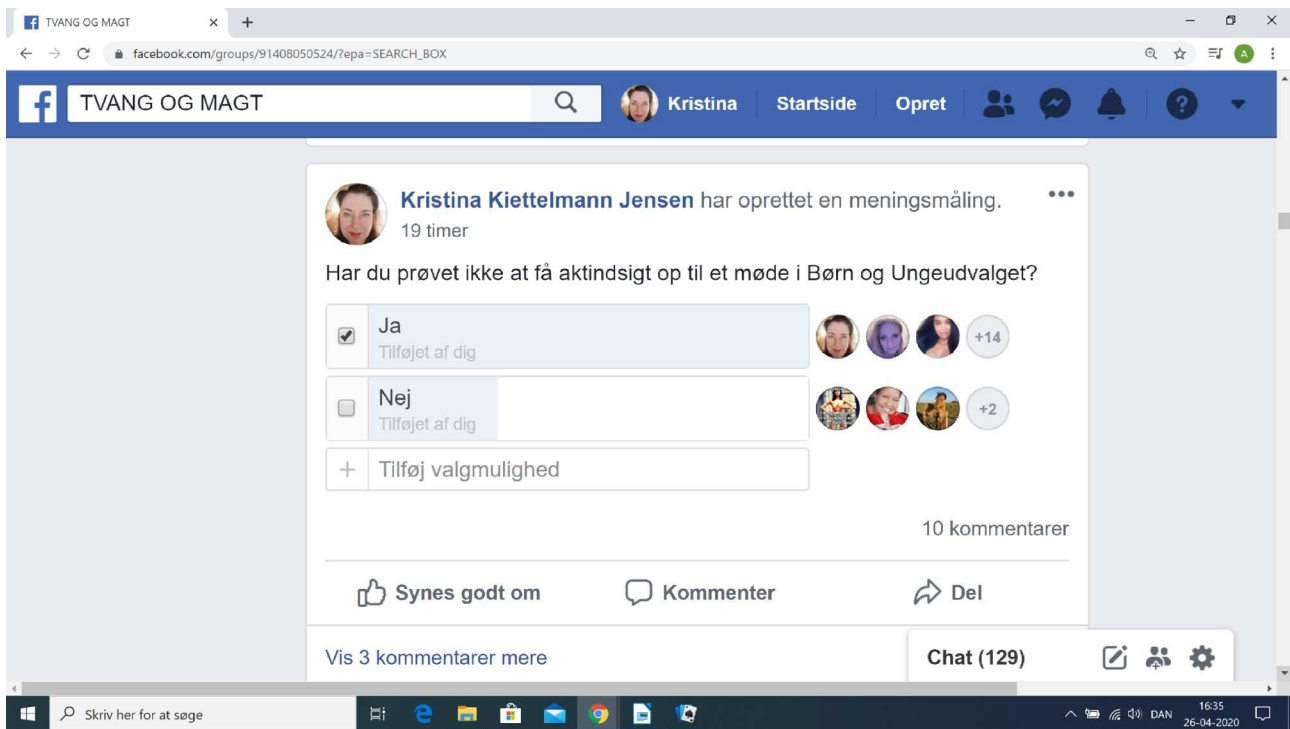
TVANG OG MAGT ×

facebook.com/groups/91408050524/?epa=SEARCH_BOX

TVANG OG MAGT

Kristina Startside Opret

Kristina Kiettelmann Jensen har oprettet en meningsmåling.
19 timer

Har du prøvet ikke at få aktindsigt op til et møde i Børn og Ungeudvalget?

Ja
Tilføjet af dig
+14

Nej
Tilføjet af dig
+2

Tilføj valgmulighed

10 kommentarer

Synes godt om Kommenter Del

Vis 3 kommentarer mere

Chat (129)

Skriv her for at søge

DAN 16:35 26-04-2020